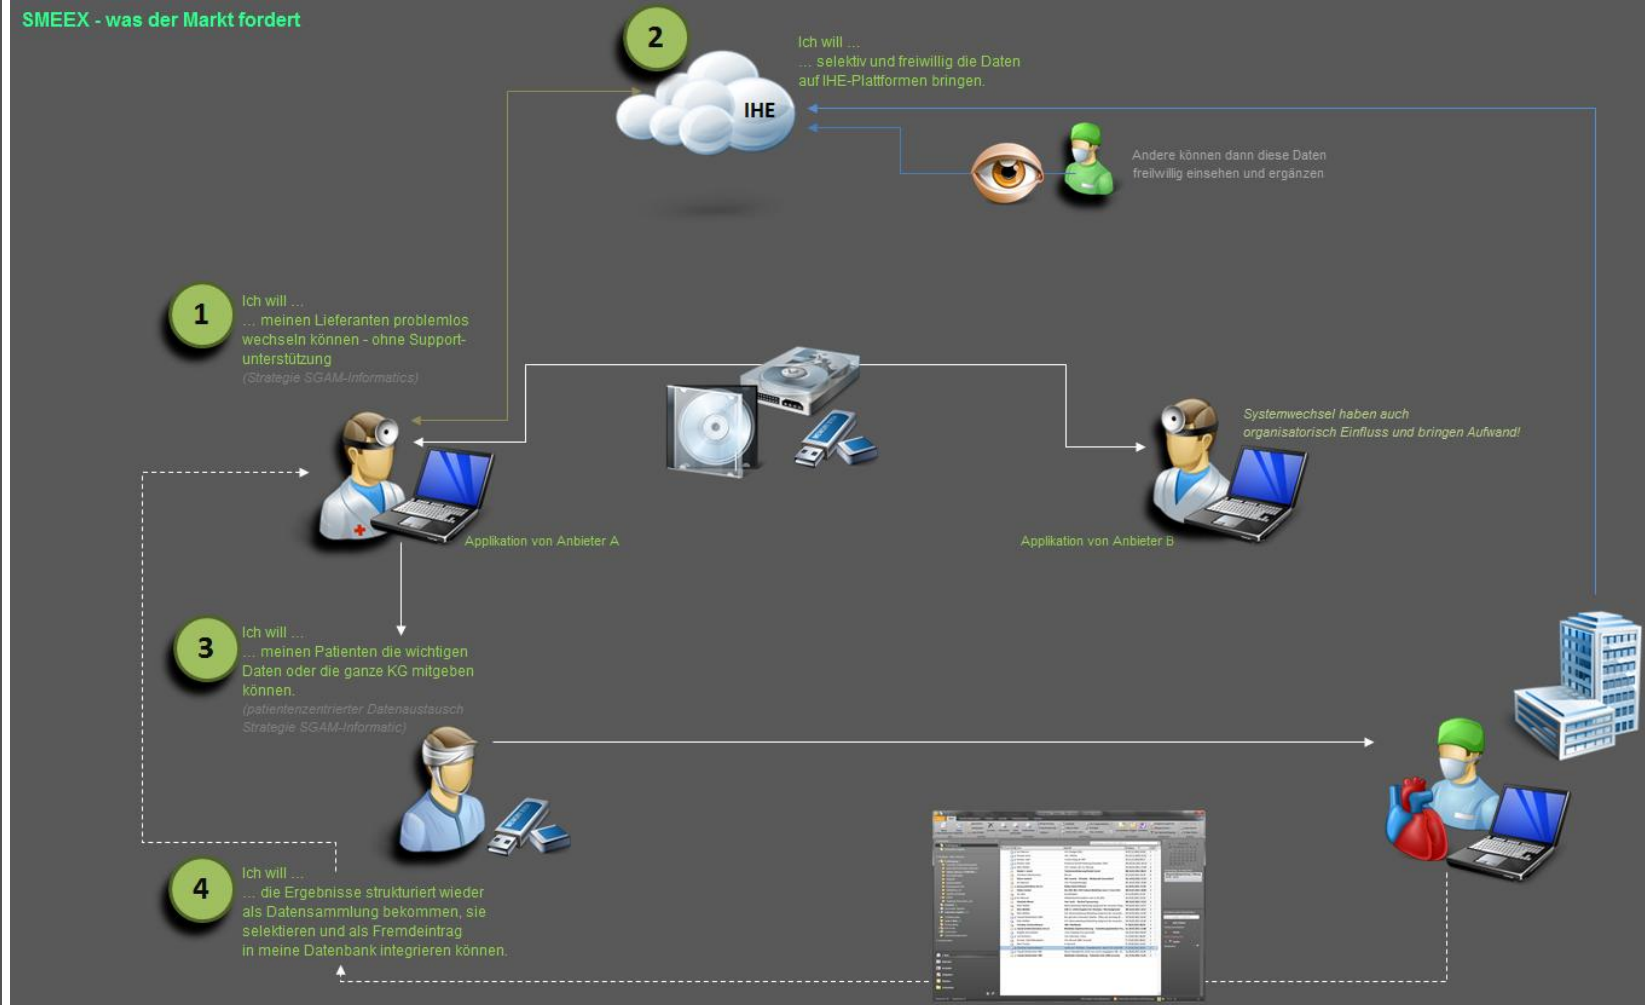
SMEEX - was der Markt fordert

2

IHE

Ich will ...
... selektiv und freiwillig die Daten auf IHE-Plattformen bringen.

Andere können dann diese Daten freiwillig einsehen und ergänzen

1

Ich will ...
... meinen Lieferanten problemlos wechseln können - ohne Supportunterstützung
(Strategie SGAM-Informatics)

Systemwechsel haben auch organisatorisch Einfluss und bringen Aufwand!

Applikation von Anbieter A

Applikation von Anbieter B

3

Ich will ...
... meinen Patienten die wichtigen Daten oder die ganze KG mitgeben können.
(patientenzentrierter Datenaustausch Strategie SGAM-Informatic)

4

Ich will ...
... die Ergebnisse strukturiert wieder als Datensammlung bekommen, sie selektieren und als Fremdeintrag in meine Datenbank integrieren können.